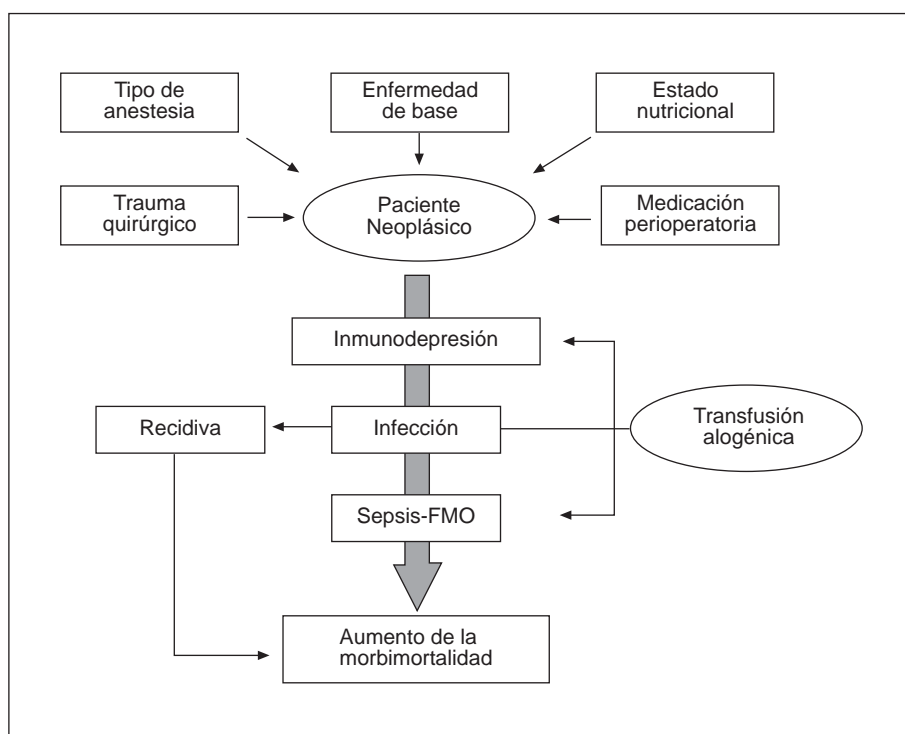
Tipo de anestesia

Enfermedad de base

Estado nutricional

Trauma quirúrgico

Paciente Neoplásico

Medicación perioperatoria

Inmunodepresión

Recidiva

Infección

Transfusión alogénica

Sepsis-FMO

Aumento de la morbimortalidad